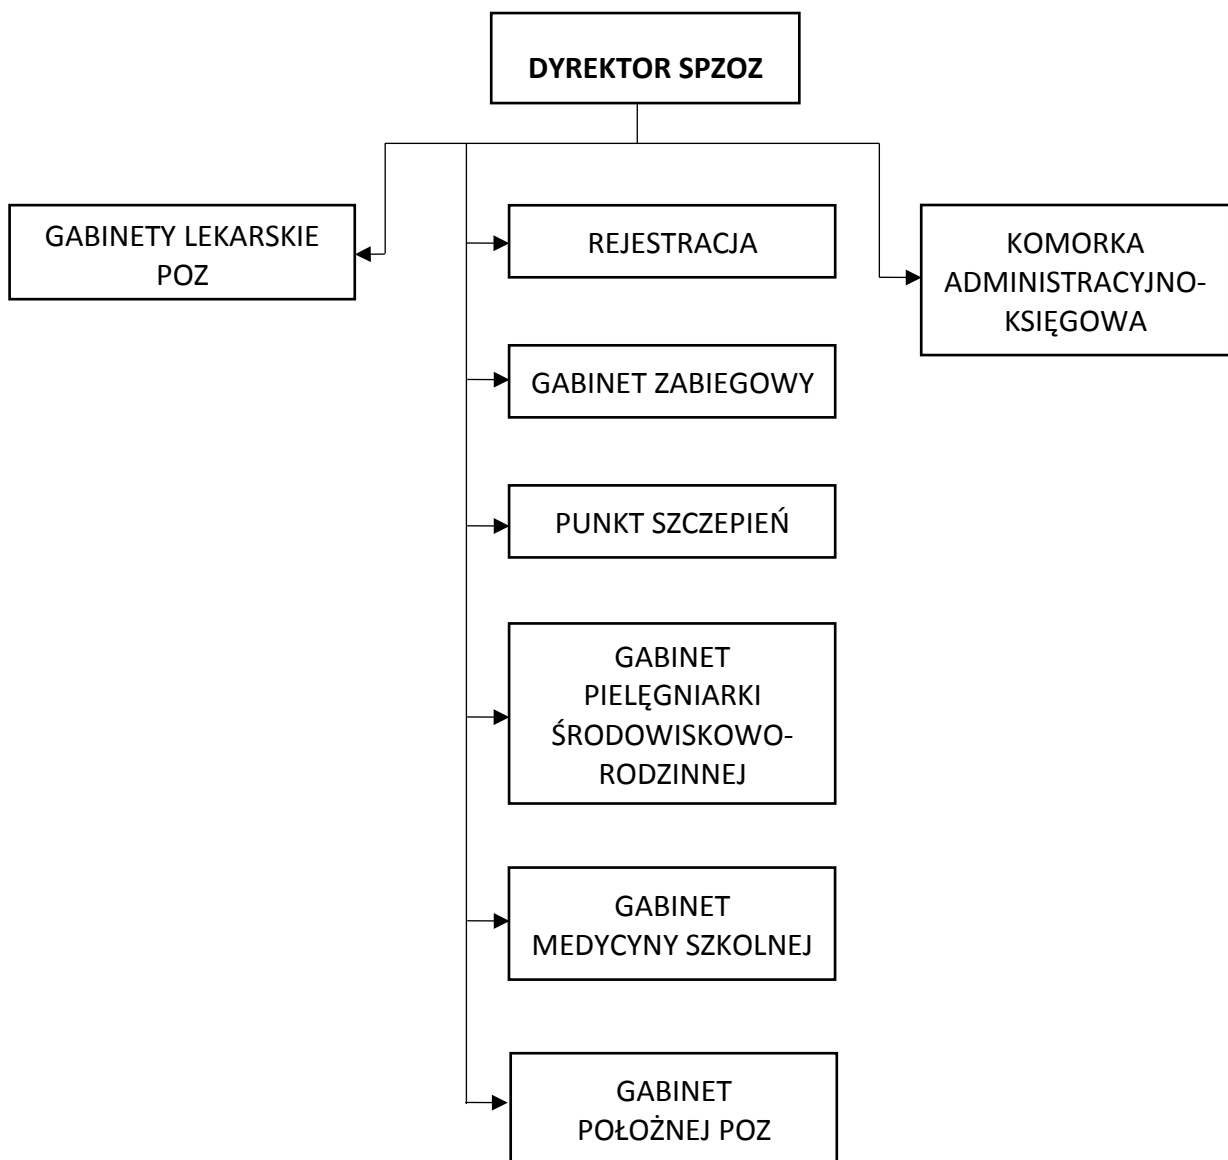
DYREKTOR SPZOZ

GABINETY LEKARSKIE POZ

REJESTRACJA

KOMORKA ADMINISTRACYJNO-KSIĘGOWA

GABINET ZABIEGOWY

PUNKT SZCZEPIEŃ

GABINET PIELĘGNIARKI ŚRODOWISKOWO-RODZINNEJ

GABINET MEDYCYNY SZKOLNEJ

GABINET POŁOŻNEJ POZ